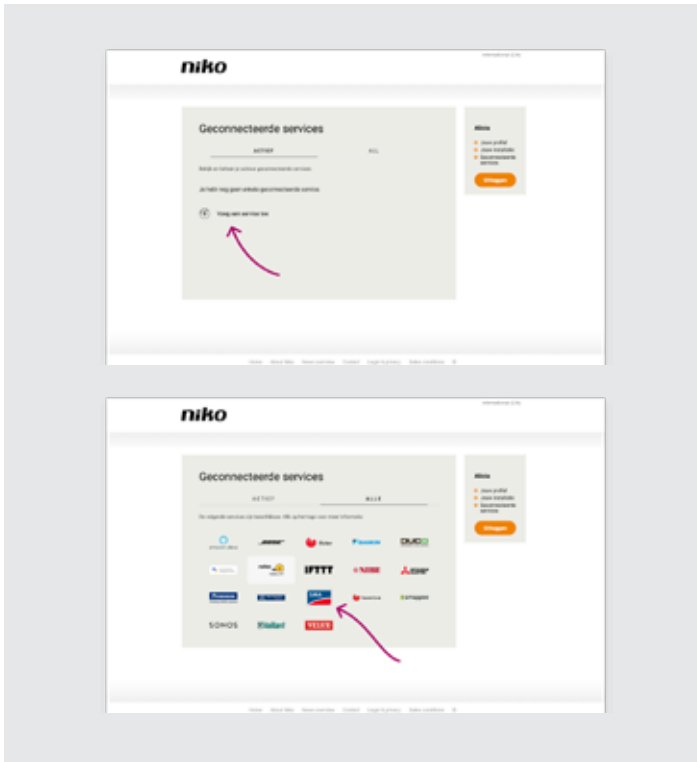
niko

Geconnecteerde services

ACTIEF

ALL

Je hebt nog geen actieve geconnecteerde service

Voeg een service toe

Jouw profiel
Jouw installatie
Geconnecteerde services

Uitloggen

niko

Geconnecteerde services

ACTIEF

ALLE

IFTTT

SONOS

Vaillant

VELUX

Jouw profiel
Jouw installatie
Geconnecteerde services

Uitloggen